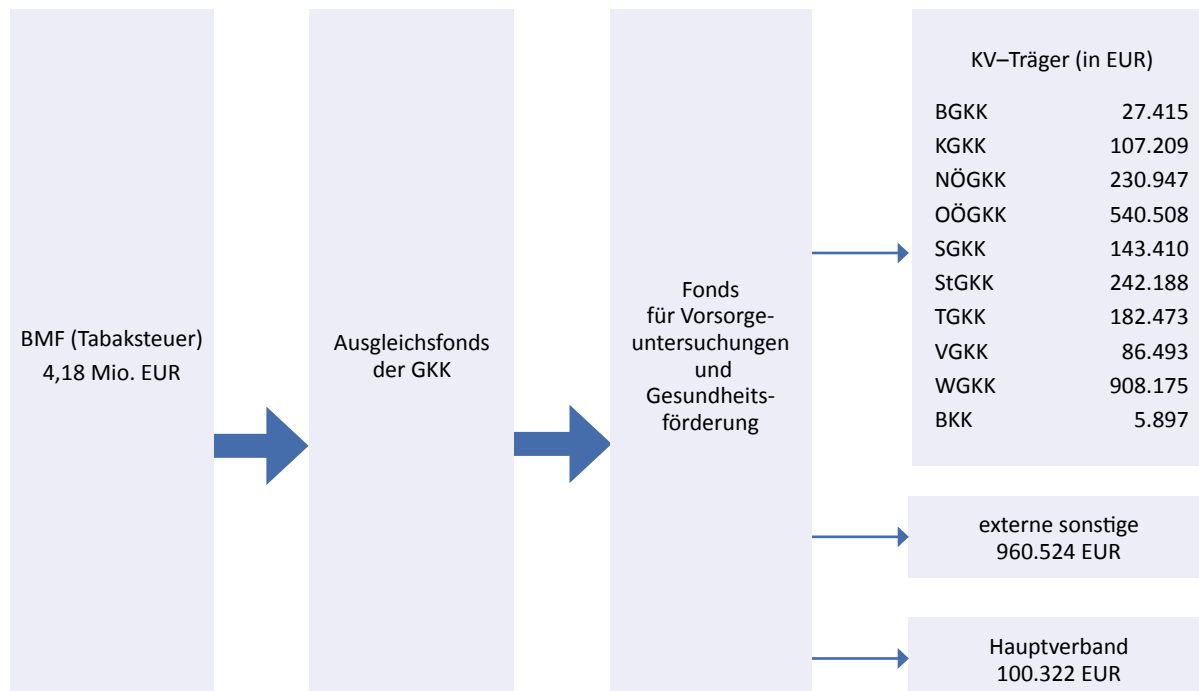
BMF (Tabaksteuer)
4,18 Mio. EUR

Ausgleichsfonds der GKK

Fonds für Vorsorgeuntersuchungen und Gesundheitsförderung

KV–Träger (in EUR)

| | |
|---|---|
| BGKK | 27.415 |
| KGKK | 107.209 |
| NÖGKK | 230.947 |
| OÖGKK | 540.508 |
| SGKK | 143.410 |
| StGKK | 242.188 |
| TGKK | 182.473 |
| VGKK | 86.493 |
| WGKK | 908.175 |
| BKK | 5.897 |

externe sonstige
960.524 EUR

Hauptverband
100.322 EUR